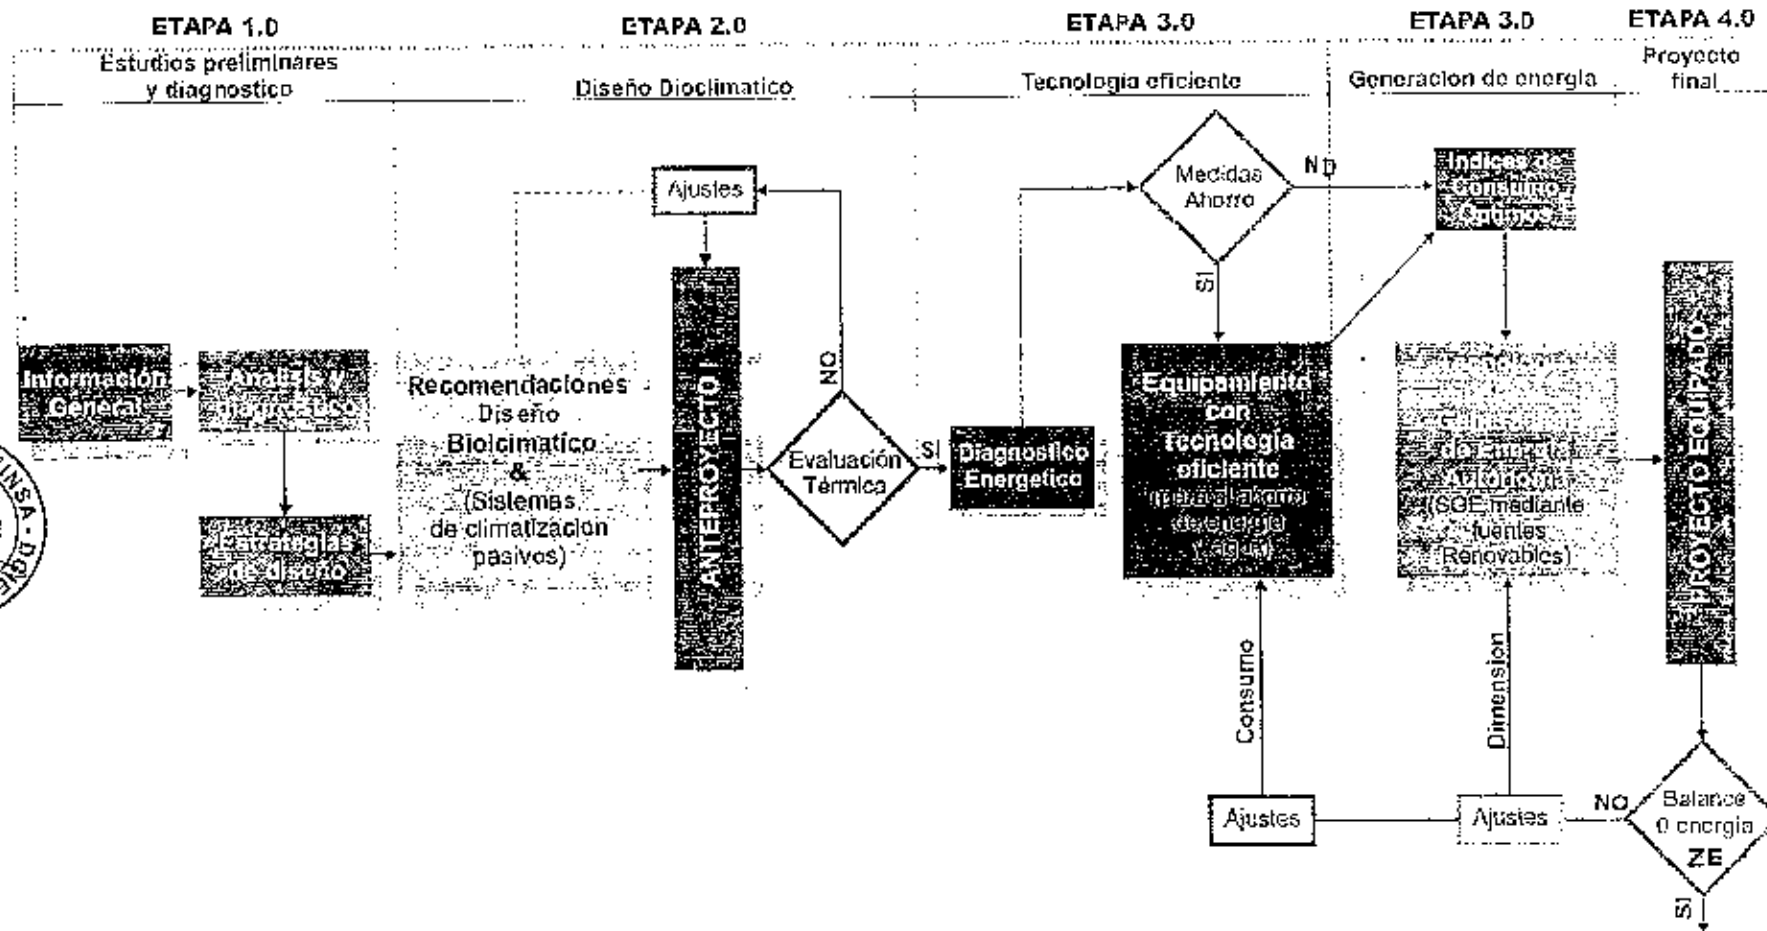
ETAPA 1.0
Estudios preliminares y diagnostico

ETAPA 2.0
Diseño Bioclimatico

ETAPA 3.0
Tecnologia eficiente

ETAPA 3.0
Generacion de energia

ETAPA 4.0
Proyecto final

Información General

Analisis y diagnostico

Estrategias de diseño

Recomendaciones Diseño Bioclimatico & (Sistemas de climatizacion pasivos)

Ajustes

ANTEPROYECTO

NO

Evaluación Térmica

SI

Diagnostico Energetico

Medidas Ahorro

NO

SI

Equipamiento con Tecnologia eficiente (para el ahorro de energia) (agua)

Indices de Consumo Optimos

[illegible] de Energia Autonoma (SGE mediante fuentes Renovables)

PROYECTO EQUIPADO

Consumo

Dimension

Ajustes

Ajustes

NO

Balance 0 energia ZE

SI

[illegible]INSA - D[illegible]